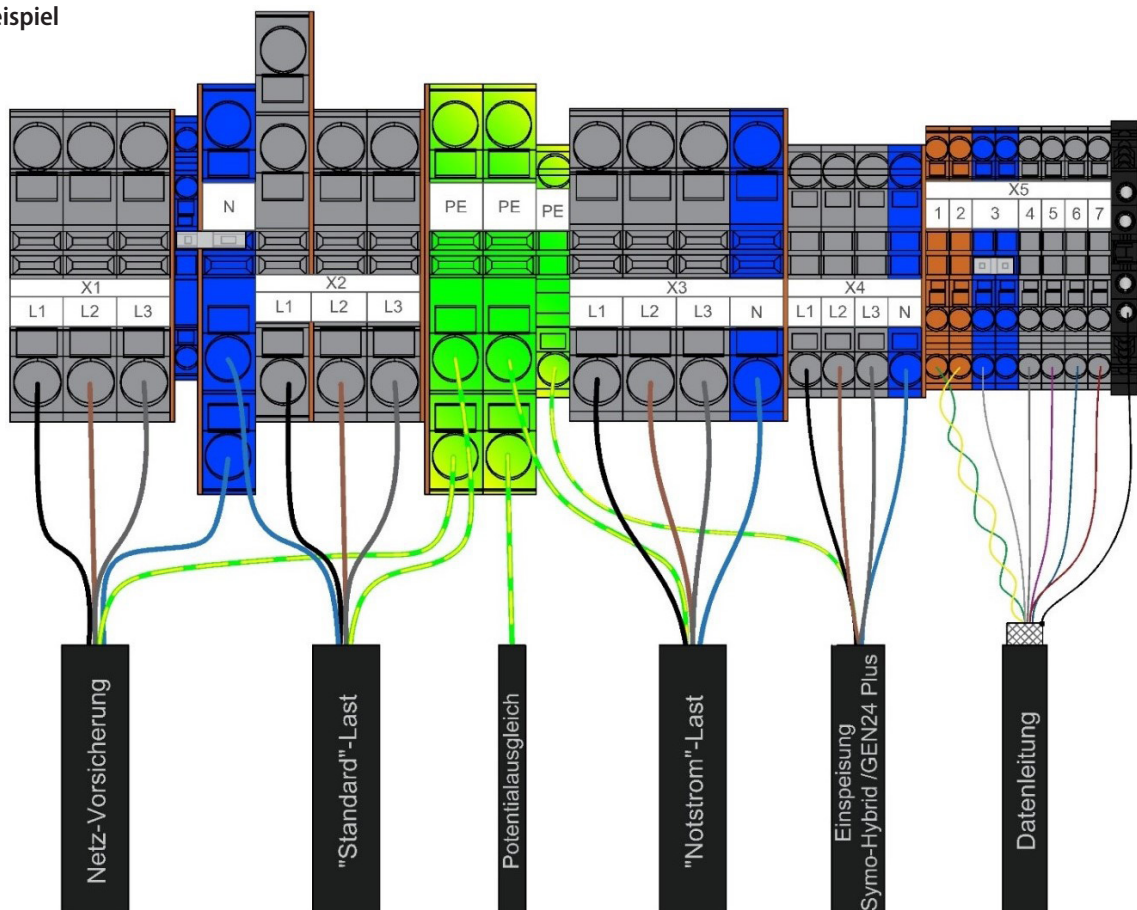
eispiel

N

PE PE PE

X5
1 2 3 4 5 6 7

X1
L1 L2 L3

X2
L1 L2 L3

X3
L1 L2 L3 N

X4
L1 L2 L3 N

Netz-Vorsicherung

"Standard"-Last

Potentialausgleich

"Notstrom"-Last

Einspeisung
Symo-Hybrid /GEN24 Plus

Datenleitung